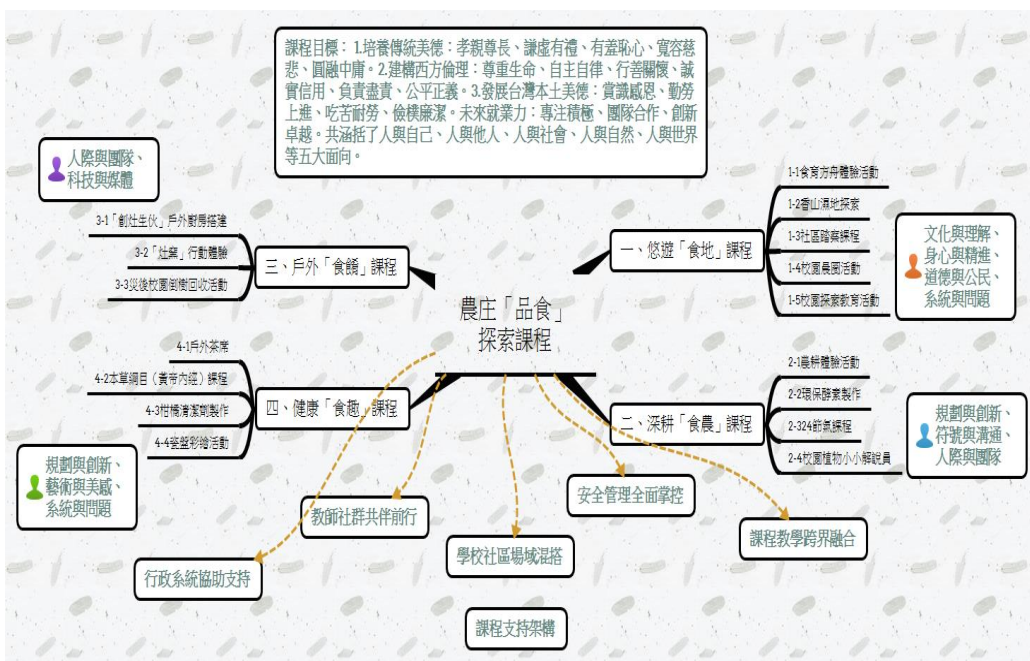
課程目標：1.培養傳統美德：孝親尊長、謙虛有禮、有羞恥心、寬容慈悲、圓融中庸。2.建構西方倫理：尊重生命、自主自律、行善關懷、誠實信用、負責盡責、公平正義。3.發展台灣本土美德：賞識感恩、勤勞上進、吃苦耐勞、儉樸廉潔。未來就業力：專注積極、國際合作、創新卓越。共涵括了人與自己、人與他人、人與社會、人與自然、人與世界等五大面向。

人際與團隊、科技與媒體

3-1「創灶生伙」戶外廚房搭建

3-2「灶窯」行動體驗

3-3災後校園倒樹回收活動

三、戶外「食餚」課程

一、悠遊「食地」課程

1-1食育方舟體驗活動

1-2香山濕地探索

1-3社區踏察課程

1-4校園農園活動

1-5校園探索教育活動

文化與理解、身心與精進、道德與公民、系統與問題

農庄「品食」探索課程

4-1戶外茶席

4-2本草綱目（黃帝內經）課程

4-3柑橘清潔劑製作

4-4瓷盤彩繪活動

四、健康「食趣」課程

二、深耕「食農」課程

2-1農耕體驗活動

2-2環保酵素製作

2-324節氣課程

2-4校園植物小小解說員

規劃與創新、符號與溝通、人際與團隊

規劃與創新、藝術與美感、系統與問題

教師社群共伴前行

安全管理全面掌控

課程教學跨界融合

學校社區場域混搭

行政系統協助支持

課程支持架構